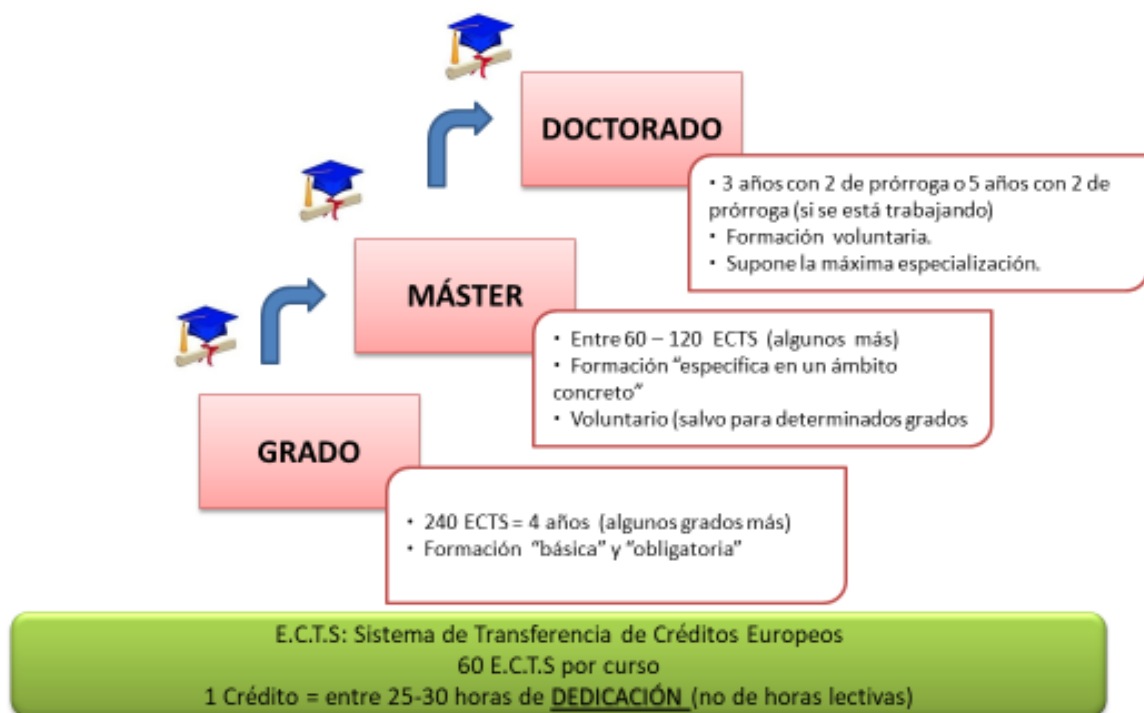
DOCTORADO

• 3 años con 2 de prórroga o 5 años con 2 de prórroga (si se está trabajando)
• Formación voluntaria.
• Supone la máxima especialización.

MÁSTER

• Entre 60 – 120 ECTS (algunos más)
• Formación "específica en un ámbito concreto"
• Voluntario (salvo para determinados grados

GRADO

• 240 ECTS = 4 años (algunos grados más)
• Formación "básica" y "obligatoria"

E.C.T.S: Sistema de Transferencia de Créditos Europeos
60 E.C.T.S por curso
1 Crédito = entre 25-30 horas de DEDICACIÓN (no de horas lectivas)